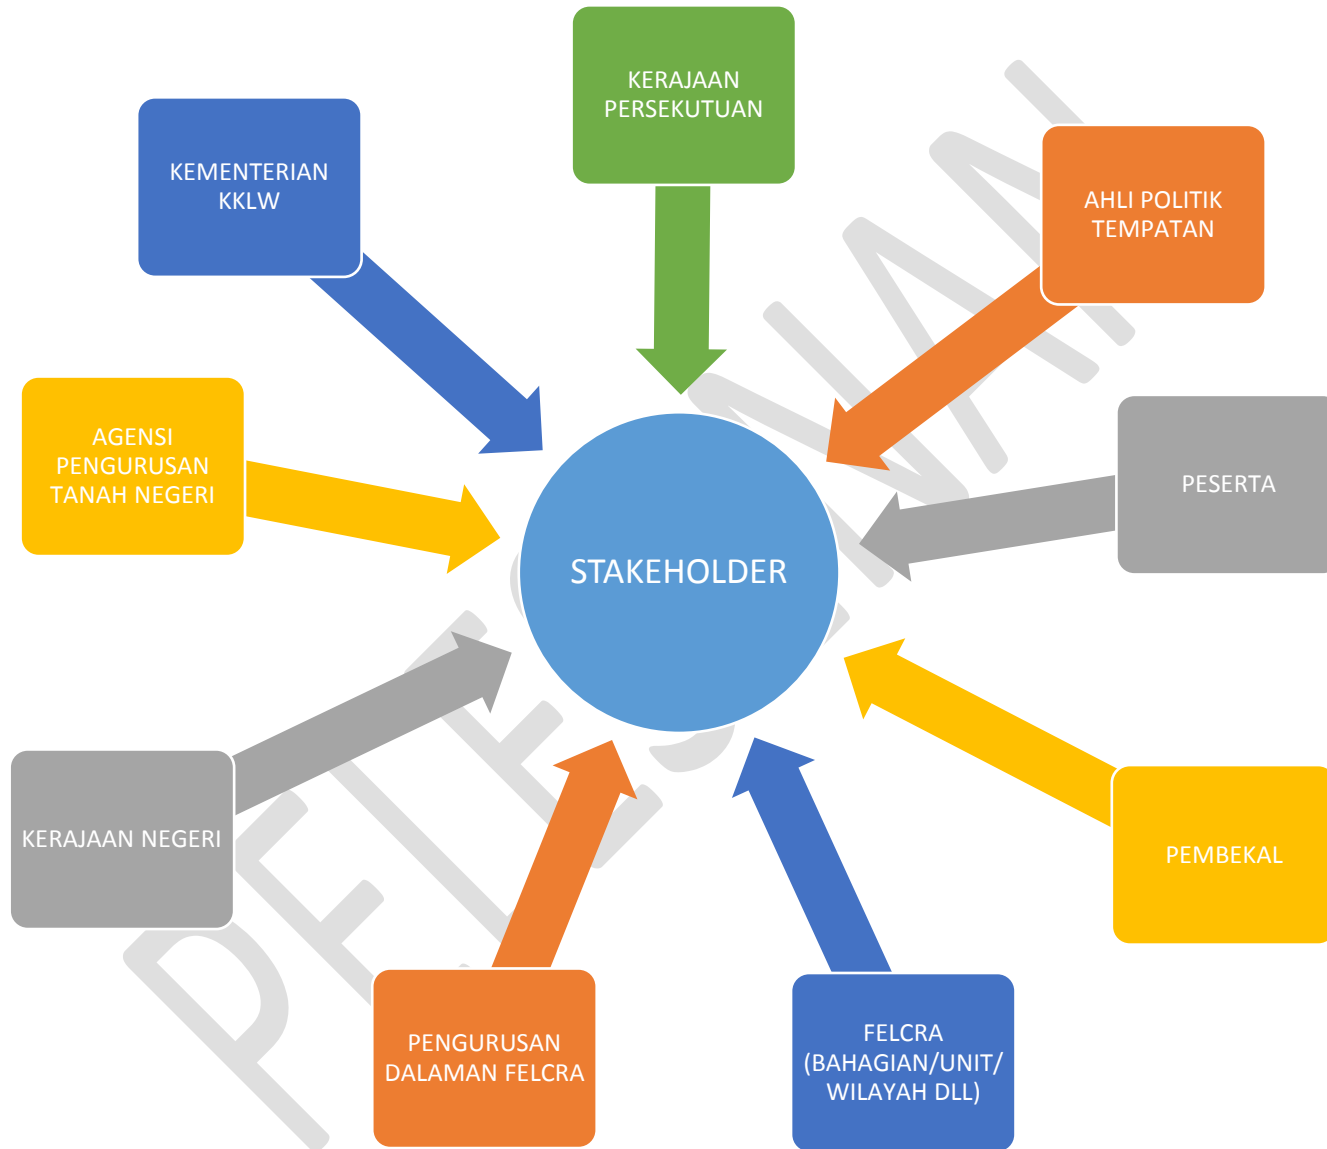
KERAJAAN PERSEKUTUAN

KEMENTERIAN KKLW

AHLI POLITIK TEMPATAN

AGENSI PENGURUSAN TANAH NEGERI

STAKEHOLDER

PESERTA

KERAJAAN NEGERI

PEMBEKAL

PENGURUSAN DALAMAN FELCRA

FELCRA (BAHAGIAN/UNIT/ WILAYAH DLL)

PELEMAHAN